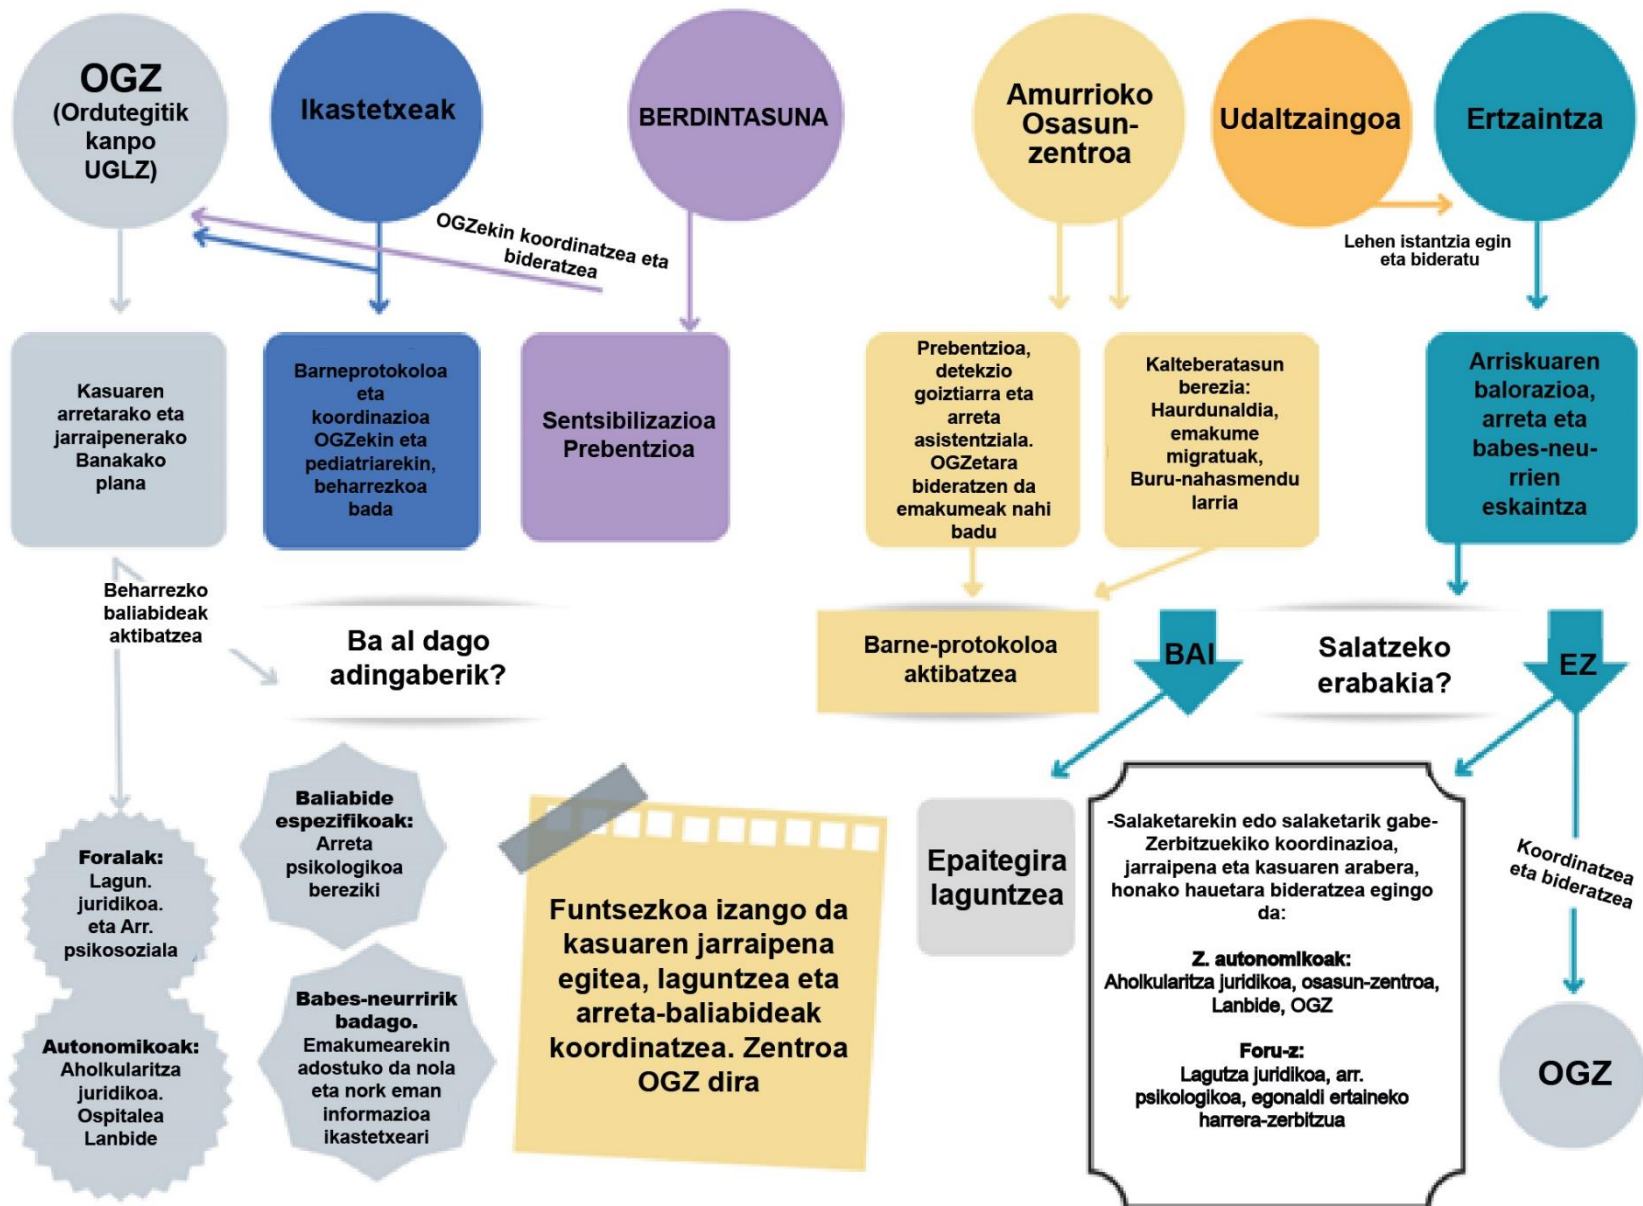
OGZ
(Ordutegitik kanpo UGLZ)

Ikastetxeak

BERDINTASUNA

OGZekin koordinatzea eta bideratzea

Kasuaren arretarako eta jarraipenerako Banakako plana

Barneprotokoloa eta koordinazioa OGZekin eta pediatriarekin, beharrezkoa bada

Sentsibilizazioa Prebentzioa

Beharrezko baliabideak aktibatzea

Ba al dago adingaberik?

Foralak:
Lagun. juridikoa. eta Arr. psikosoziala

Autonomikoak:
Aholkularitza juridikoa. Ospitalea Lanbide

Baliabide espezifikoak:
Arreta psikologikoa bereziki

Babes-neurririk badago.
Emakumearekin adostuko da nola eta nork eman informazioa ikastetxeari

Funtsezkoa izango da kasuaren jarraipena egitea, laguntzea eta arreta-baliabideak koordinatzea. Zentroa OGZ dira

Amurrioko Osasun-zentroa

Udaltzaingoa

Ertzaintza

Lehen istantzia egin eta bideratu

Prebentzioa, detekzio goiztiarra eta arreta asistentziala. OGZetara bideratzen da emakumeak nahi badu

Kalteberatasun berezia: Haurdunaldia, emakume migratuak, Buru-nahasmendu larria

Arriskuaren balorazioa, arreta eta babes-neurrien eskaintza

Barne-protokoloa aktibatzea

BAI

Salatzeko erabakia?

EZ

Epaitegira laguntzea

-Salaketarekin edo salaketarik gabe- Zerbitzuekiko koordinazioa, jarraipena eta kasuaren arabera, honako hauetara bideratzea egingo da:

Z. autonomikoak:
Aholkularitza juridikoa, osasun-zentroa, Lanbide, OGZ

Foru-z:
Lagutza juridikoa, arr. psikologikoa, egonaldi ertaineko harrera-zerbitzua

Koordinatzea eta bideratzea

OGZ